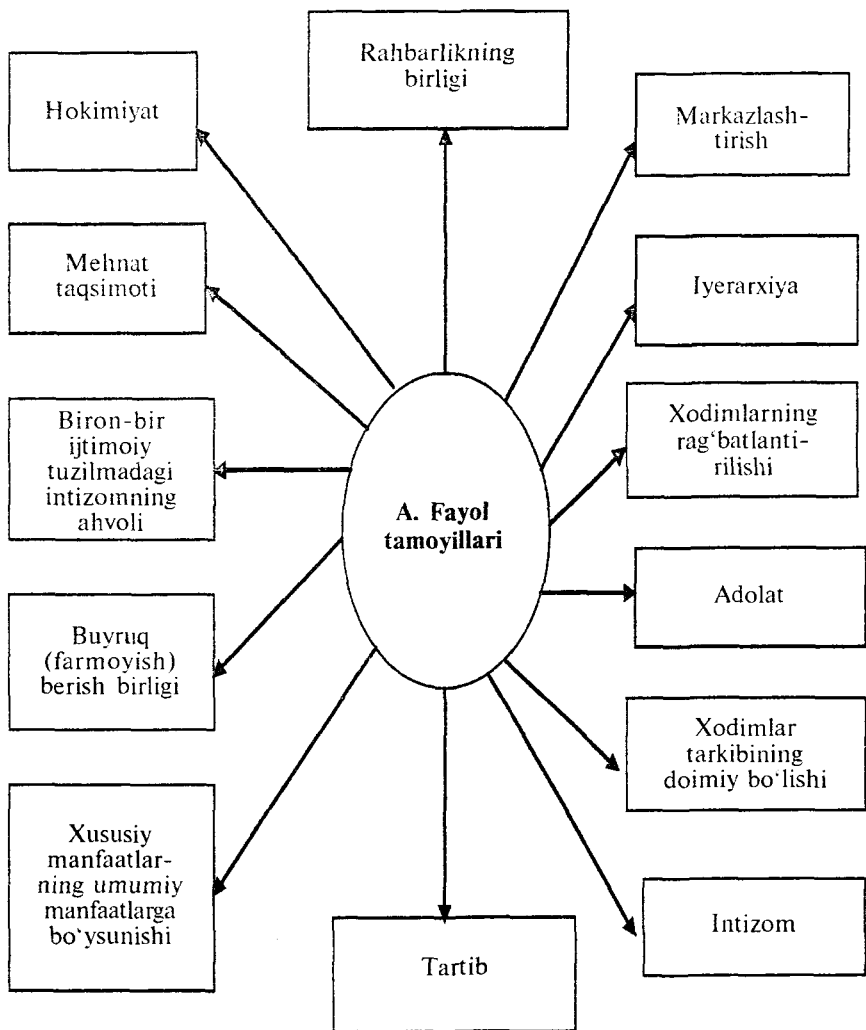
Rahbarlikning birligi

Hokimiyat

Markazlashtirish

Mehnat taqsimoti

Iyerarxiya

Biron-bir ijtimoiy tuzilmadagi intizomning ahvoli

Xodimlarning rag'batlantirilishi

A. Fayol tamoyillari

Adolat

Buyruq (farmoyish) berish birligi

Xodimlar tarkibining doimiy bo'lishi

Xususiy manfaatlarning umumiy manfaatlarga bo'ysunishi

Intizom

Tartib